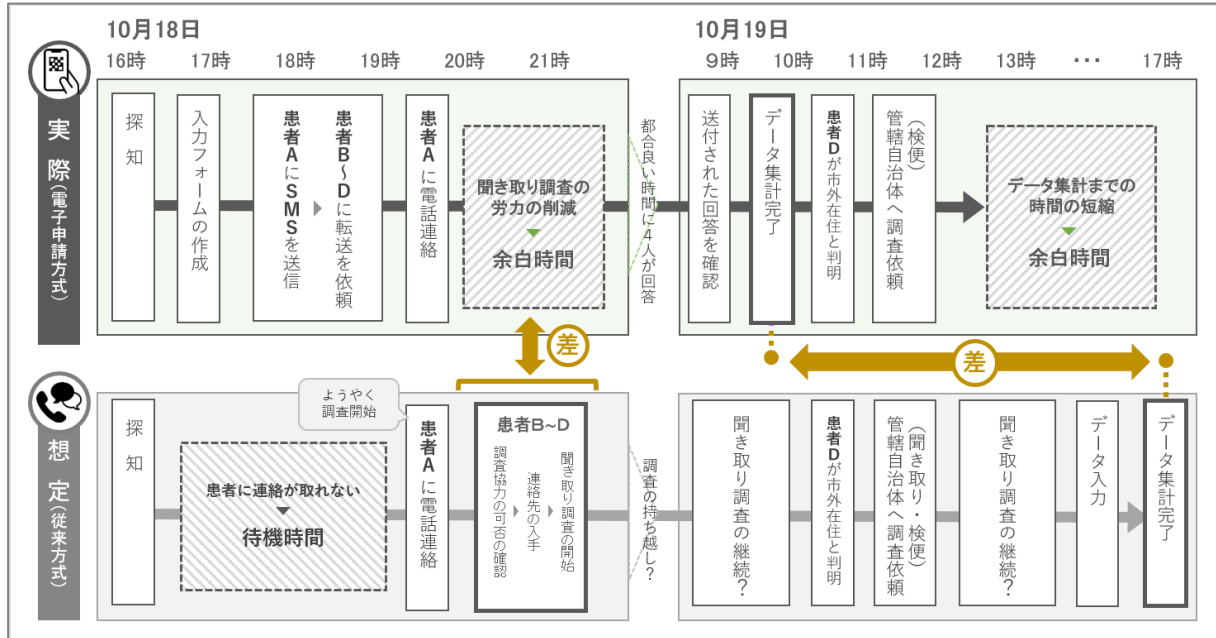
10月18日

16時 17時 18時 19時 20時 21時

10月19日

9時 10時 11時 12時 13時 ・・・ 17時

実際（電子申請方式）

探知

入力フォームの作成

患者AにSMSを送信

患者B~Dに転送を依頼

患者Aに電話連絡

聞き取り調査の労力の削減
余白時間

都合良い時間に4人が回答

送付された回答を確認

データ集計完了

患者Dが市外在住と判明

（検便）管轄自治体へ調査依頼

データ集計までの時間の短縮
余白時間

差

差

想定（従来方式）

探知

患者に連絡が取れない
待機時間

ようやく調査開始

患者Aに電話連絡

患者B~D
調査協力の可否の確認
連絡先の入手
聞き取り調査の開始

調査の持ち越し？

聞き取り調査の継続？

患者Dが市外在住と判明

（聞き取り・検便）管轄自治体へ調査依頼

聞き取り調査の継続？

データ入力

データ集計完了